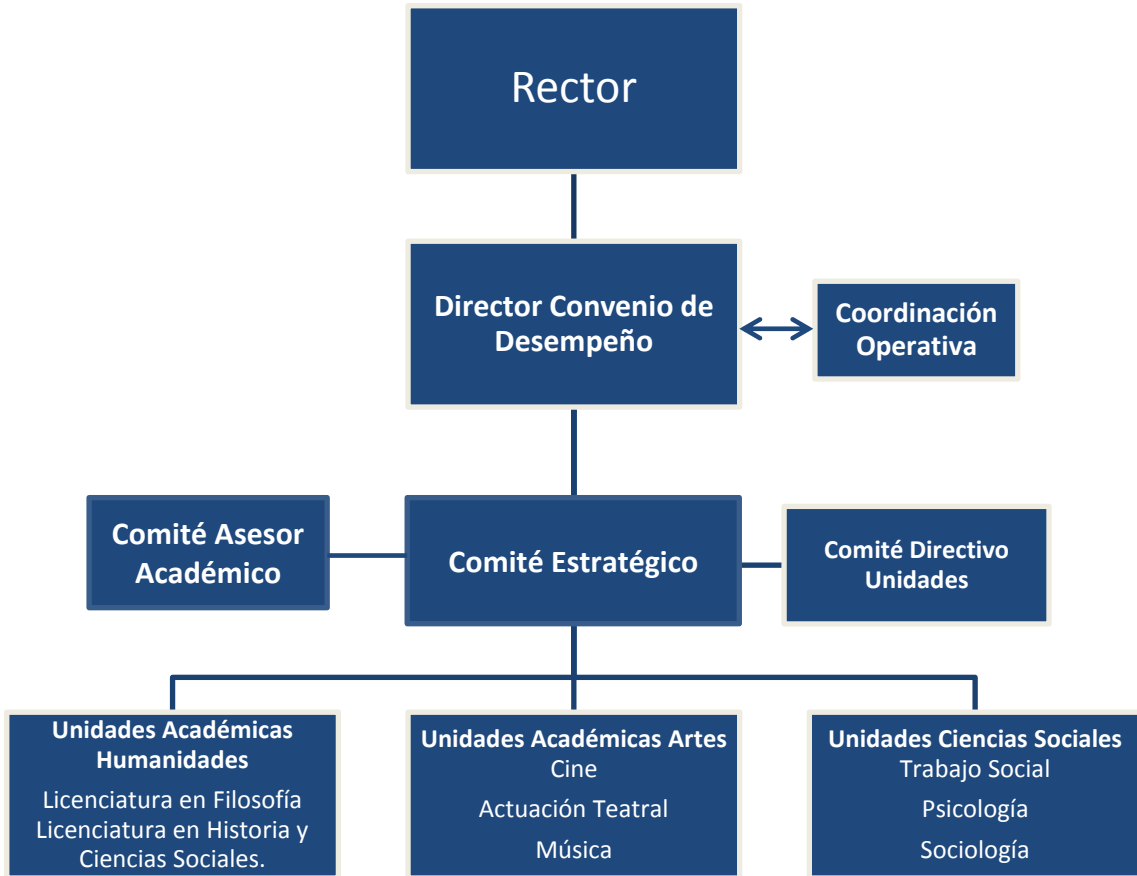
Rector

Director Convenio de Desempeño

Coordinación Operativa

Comité Asesor Académico

Comité Estratégico

Comité Directivo Unidades

Unidades Académicas Humanidades
Licenciatura en Filosofía
Licenciatura en Historia y Ciencias Sociales.

Unidades Académicas Artes
Cine
Actuación Teatral
Música

Unidades Ciencias Sociales
Trabajo Social
Psicología
Sociología